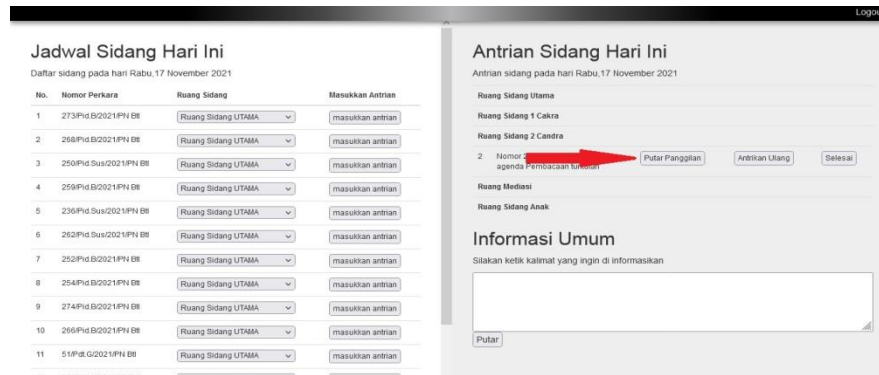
Logou

Jadwal Sidang Hari Ini

Daftar sidang pada hari Rabu,17 November 2021

| No. | Nomor Perkara | Ruang Sidang | Masukkan Antrian |
|---|---|---|---|
| 1 | 273/Pid.B/2021/PN Btl | Ruang Sidang UTAMA | masukkan antrian |
| 2 | 268/Pid.B/2021/PN Btl | Ruang Sidang UTAMA | masukkan antrian |
| 3 | 250/Pid.Sus/2021/PN Btl | Ruang Sidang UTAMA | masukkan antrian |
| 4 | 259/Pid.B/2021/PN Btl | Ruang Sidang UTAMA | masukkan antrian |
| 5 | 236/Pid.Sus/2021/PN Btl | Ruang Sidang UTAMA | masukkan antrian |
| 6 | 262/Pid.Sus/2021/PN Btl | Ruang Sidang UTAMA | masukkan antrian |
| 7 | 252/Pid.B/2021/PN Btl | Ruang Sidang UTAMA | masukkan antrian |
| 8 | 254/Pid.B/2021/PN Btl | Ruang Sidang UTAMA | masukkan antrian |
| 9 | 274/Pid.B/2021/PN Btl | Ruang Sidang UTAMA | masukkan antrian |
| 10 | 266/Pid.B/2021/PN Btl | Ruang Sidang UTAMA | masukkan antrian |
| 11 | 51/Pdt.G/2021/PN Btl | Ruang Sidang UTAMA | masukkan antrian |

Antrian Sidang Hari Ini

Antrian sidang pada hari Rabu,17 November 2021

Ruang Sidang Utama

Ruang Sidang 1 Cakra

Ruang Sidang 2 Candra

2 Nomor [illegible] agenda Pembacaan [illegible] Putar Panggilan Antrikan Ulang Selesai

Ruang Mediasi

Ruang Sidang Anak

Informasi Umum

Silakan ketik kalimat yang ingin di informasikan

Putar